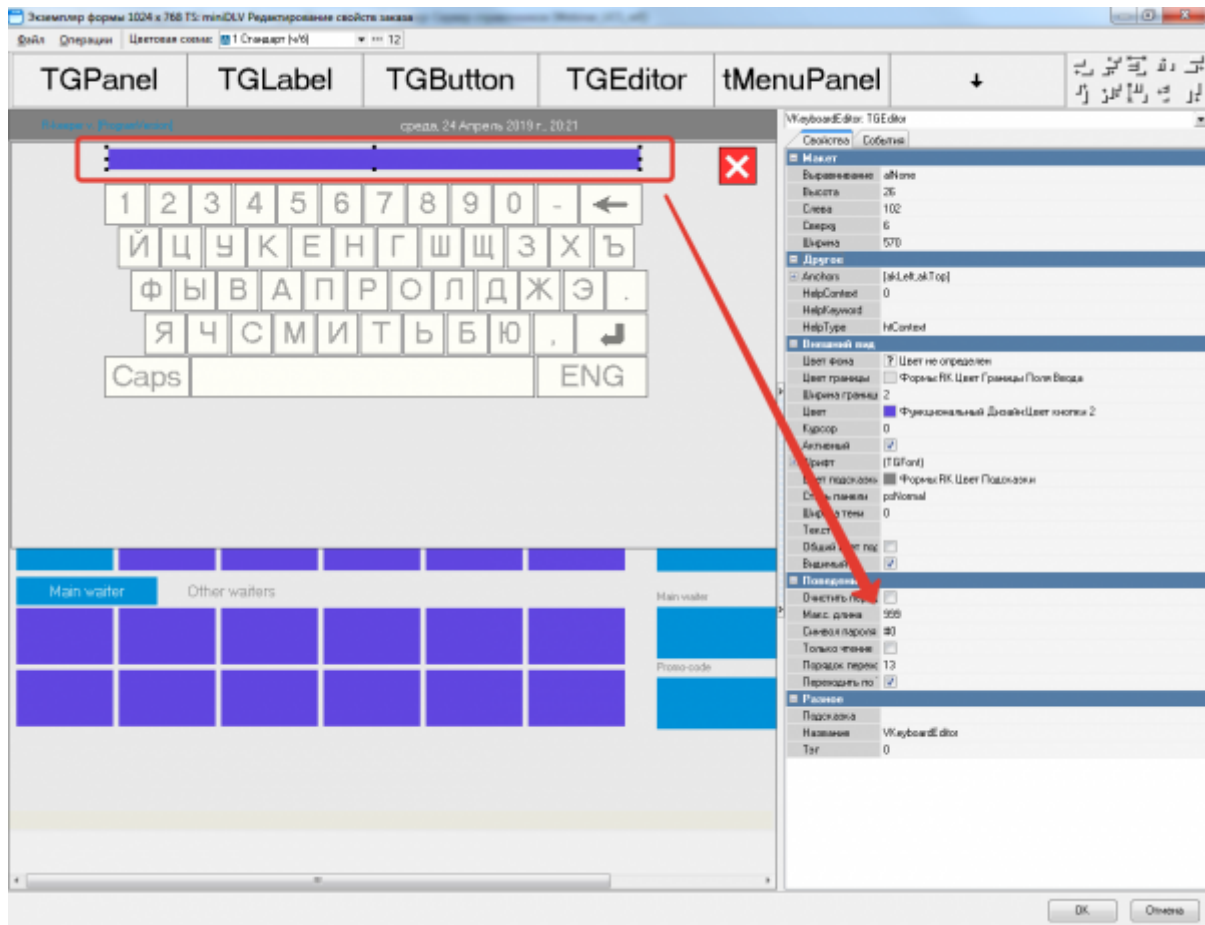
Экземпляр формы 1024 х 768 TS: miniDLV Редактирование свойств заказа

Файл Операции Цветовая схема: 1 Стандарт (v6) 12

TGPanel TGLabel TGButton TGEditor tMenuPanel

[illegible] среда, 24 Апрель 2019 г., 20:21

1 2 3 4 5 6 7 8 9 0 - ←
Й Ц У К Е Н Г Ш Щ З Х Ъ
Ф Ы В А П Р О Л Д Ж Э .
Я Ч С М И Т Ь Б Ю ,
Caps ENG

Main waiter Other waiters
Main waiter
Promo-code

VKeyboardEditor: TGEditor
Свойства События

| Макет | |
|---|---|
| Выравнивание | alNone |
| Высота | 26 |
| Слева | 102 |
| Сверху | 6 |
| Ширина | 570 |
| Другое | |
| Anchors | [akLeft,akTop] |
| HelpContext | 0 |
| HelpKeyword | |
| HelpType | htContext |
| Внешний вид | |
| Цвет фона | ? Цвет не определен |
| Цвет границы | Формы RK Цвет Границы Поля Ввода |
| Ширина границы | 2 |
| Цвет | Функциональный Дизайн Цвет кнопки 2 |
| Курсор | 0 |
| Активный | ✓ |
| Шрифт | (TGFont) |
| Цвет подсказки | Формы RK Цвет Подсказки |
| Стиль панели | psNormal |
| Ширина тени | 0 |
| Текст | |
| Общий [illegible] | |
| Видимый | ✓ |
| Поведение | |
| Очистить пер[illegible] | |
| Макс. длина | 999 |
| Символ пароля | #0 |
| Только чтение | |
| Порядок перек | 13 |
| Переходить по | ✓ |
| Разное | |
| Подсказка | |
| Название | VKeyboardEditor |
| Tar | 0 |

OK Отмена